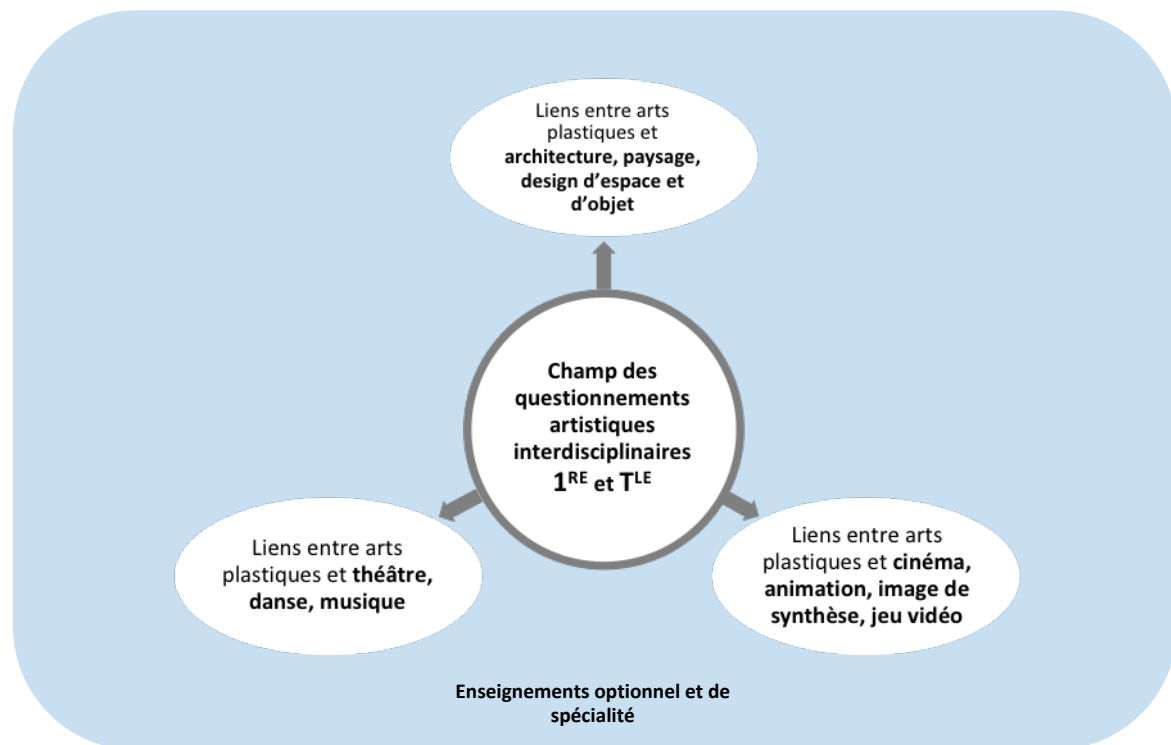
Liens entre arts plastiques et **architecture, paysage, design d'espace et d'objet**

**Champ des questionnements artistiques interdisciplinaires $1^{RE}$ et $T^{LE}$**

Liens entre arts plastiques et **théâtre, danse, musique**

Liens entre arts plastiques et **cinéma, animation, image de synthèse, jeu vidéo**

**Enseignements optionnel et de spécialité**